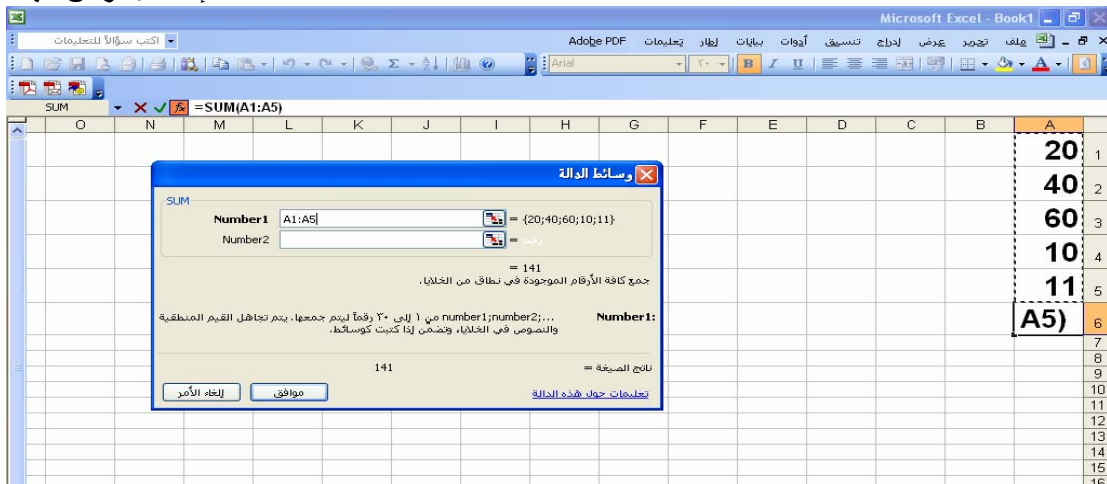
Microsoft Excel - Book1

ملف تحرير عرض إدراج تنسيق أدوات بيانات إطار تعليمات Adobe PDF

اكتب سؤالاً للتعليمات

Arial

SUM =SUM(A1:A5)

| | O | N | M | L | K | J | I | H | G | F | E | D | C | B | A |
|---|---|---|---|---|---|---|---|---|---|---|---|---|---|---|---|
| 1 | | | | | | | | | | | | | | | 20 |
| 2 | | | | | | | | | | | | | | | 40 |
| 3 | | | | | | | | | | | | | | | 60 |
| 4 | | | | | | | | | | | | | | | 10 |
| 5 | | | | | | | | | | | | | | | 11 |
| 6 | | | | | | | | | | | | | | | A5) |

وسائط الدالة

SUM

Number1 A1:A5 = {20;40;60;10;11}

Number2 = رقم

= 141

جمع كافة الأرقام الموجودة في نطاق من الخلايا.

Number1: number1;number2;... من ١ إلى ٣٠ رقماً ليتم جمعها. يتم تجاهل القيم المنطقية والنصوص في الخلايا، وتضمن إذا كتبت كوسائط.

ناتج الصيغة = 141

تعليمات حول هذه الدالة

موافق إلغاء الأمر